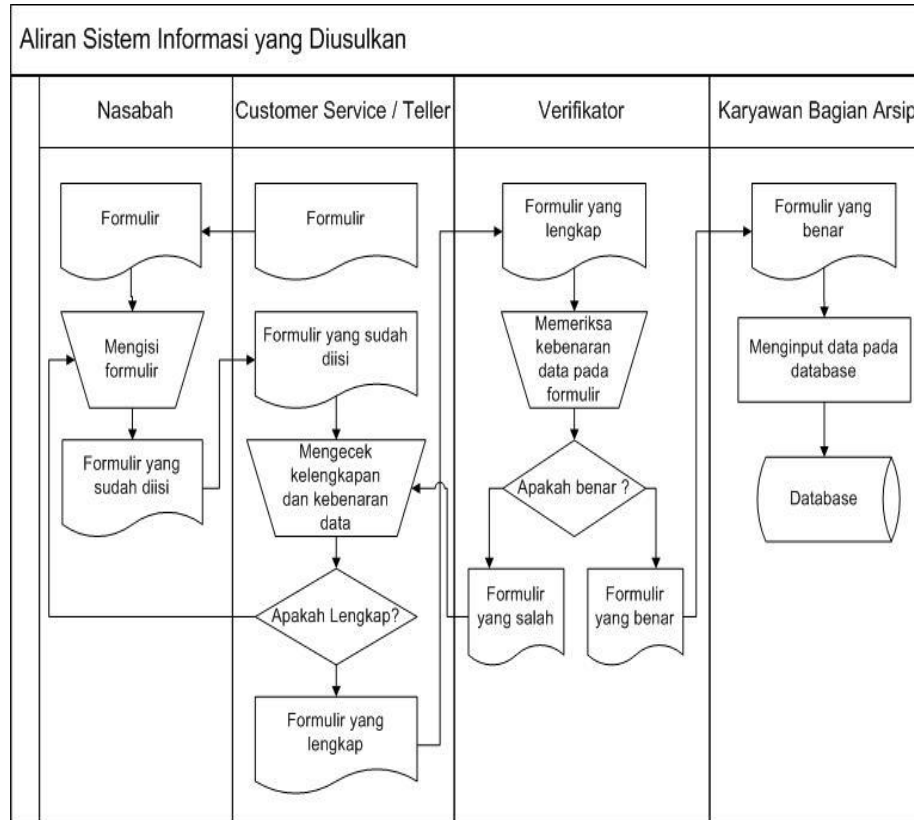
Aliran Sistem Informasi yang Diusulkan

Nasabah

Customer Service / Teller

Verifikator

Karyawan Bagian Arsip

Formulir

Formulir

Formulir yang lengkap

Formulir yang benar

Mengisi formulir

Formulir yang sudah diisi

Memeriksa kebenaran data pada formulir

Menginput data pada database

Formulir yang sudah diisi

Mengecek kelengkapan dan kebenaran data

Apakah benar ?

Database

Formulir yang salah

Formulir yang benar

Apakah Lengkap?

Formulir yang lengkap